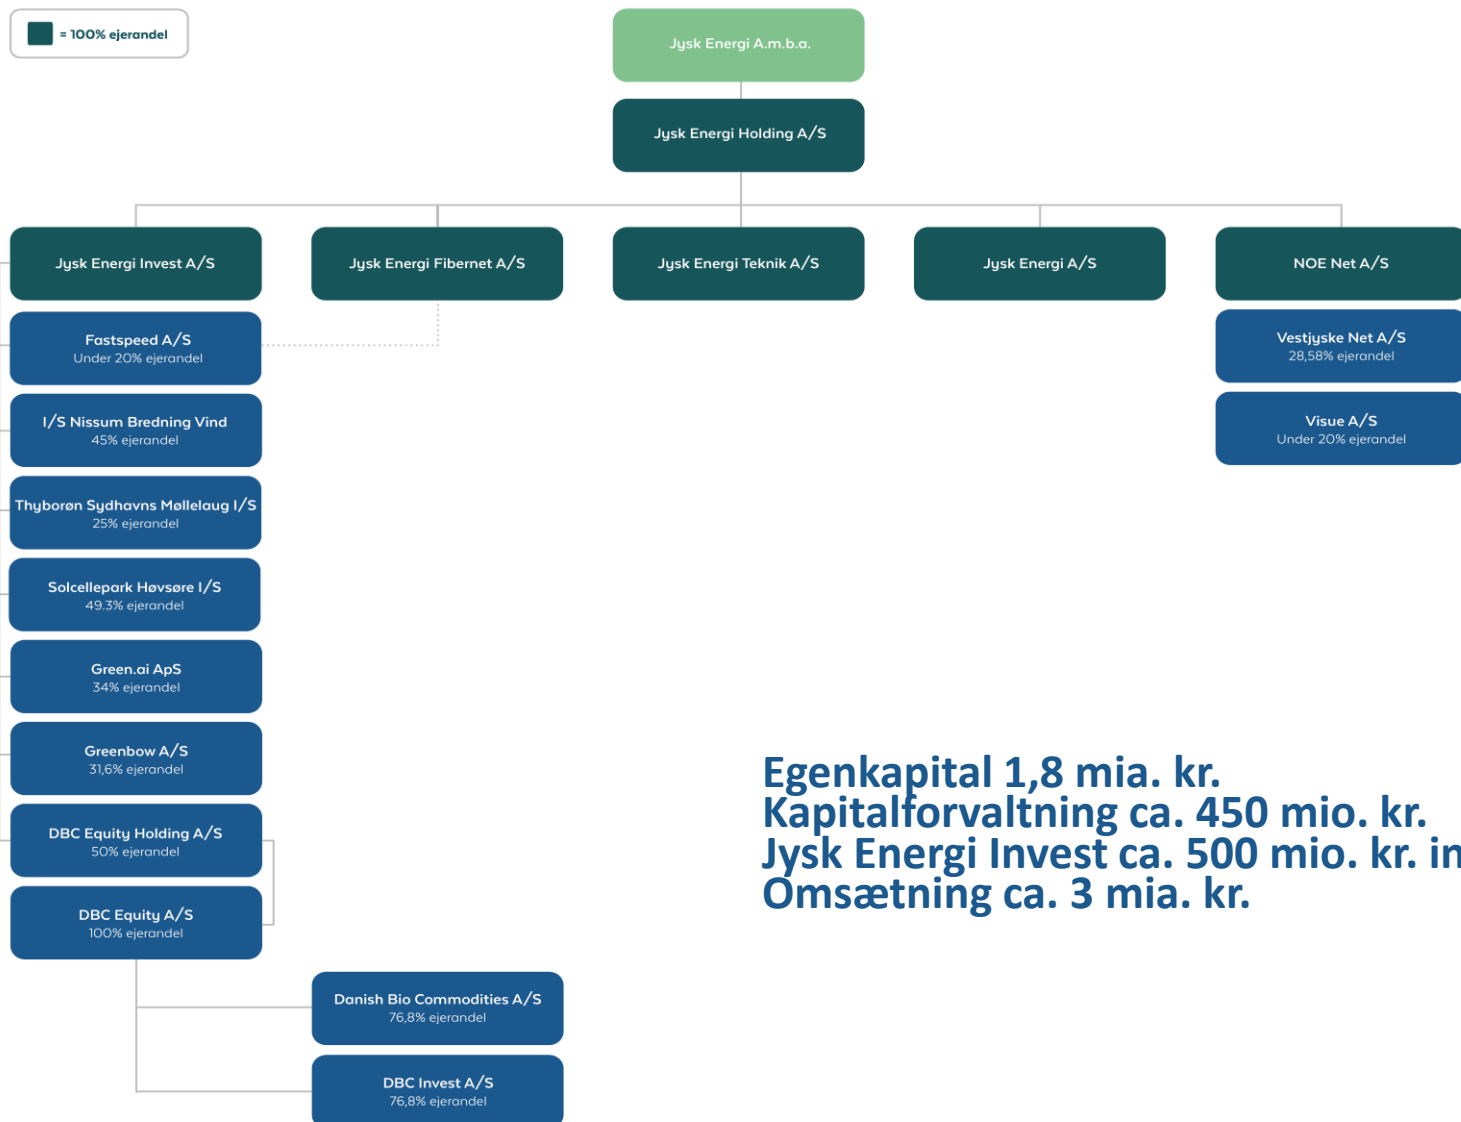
= 100% ejerandel

Jysk Energi A.m.b.a.

Jysk Energi Holding A/S

Jysk Energi Invest A/S

Jysk Energi Fibernet A/S

Jysk Energi Teknik A/S

Jysk Energi A/S

NOE Net A/S

Fastspeed A/S
Under 20% ejerandel

I/S Nissum Bredning Vind
45% ejerandel

Thyborøn Sydhavns Møllelaug I/S
25% ejerandel

Solcellepark Høvsøre I/S
49.3% ejerandel

Green.ai ApS
34% ejerandel

Greenbow A/S
31,6% ejerandel

DBC Equity Holding A/S
50% ejerandel

DBC Equity A/S
100% ejerandel

Danish Bio Commodities A/S
76,8% ejerandel

DBC Invest A/S
76,8% ejerandel

Vestjyske Net A/S
28,58% ejerandel

Visue A/S
Under 20% ejerandel

Egenkapital 1,8 mia. kr.
Kapitalforvaltning ca. 450 mio. kr.
Jysk Energi Invest ca. 500 mio. kr. in
Omsætning ca. 3 mia. kr.